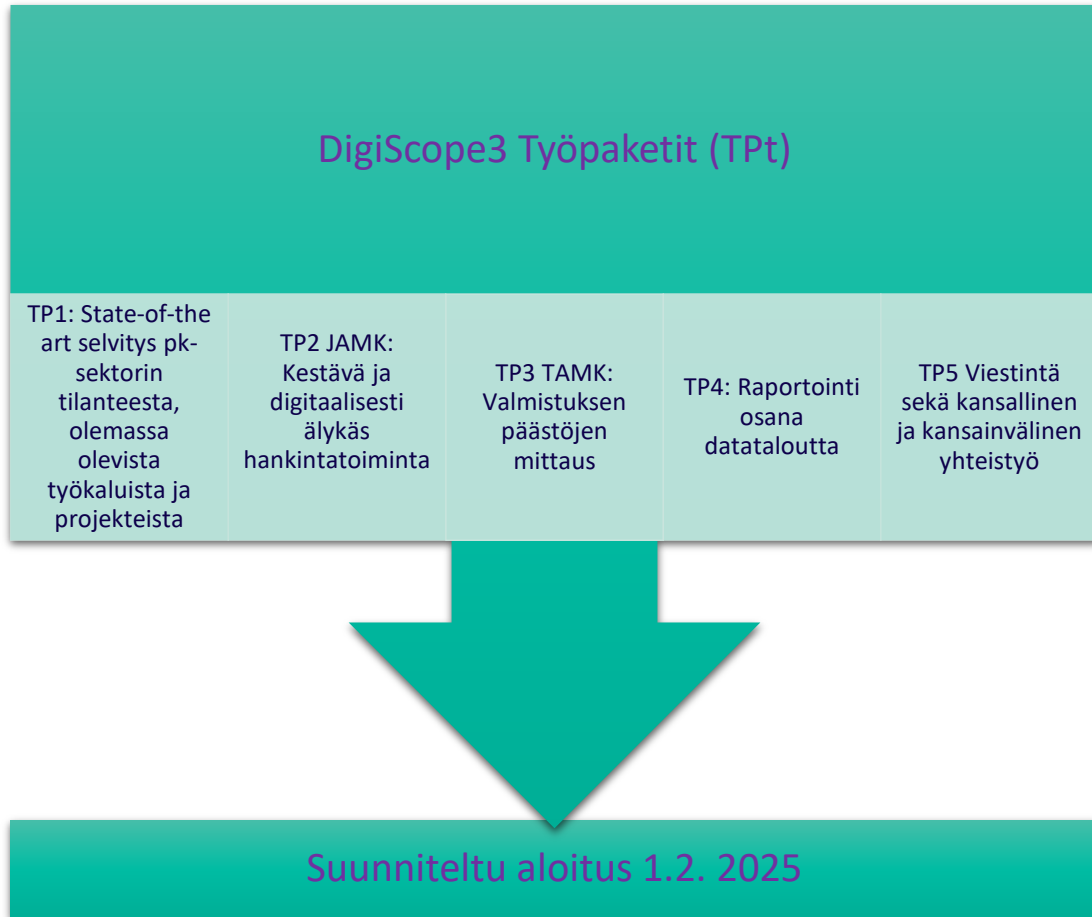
DigiScope3 Työpaketit (TPt)

TP1: State-of-the art selvitys pk-sektorin tilanteesta, olemassa olevista työkaluista ja projekteista

TP2 JAMK: Kestävä ja digitaalisesti älykäs hankintatoiminta

TP3 TAMK: Valmistuksen päästöjen mittaus

TP4: Raportointi osana datataloutta

TP5 Viestintä sekä kansallinen ja kansainvälinen yhteistyö

Suunniteltu aloitus 1.2. 2025